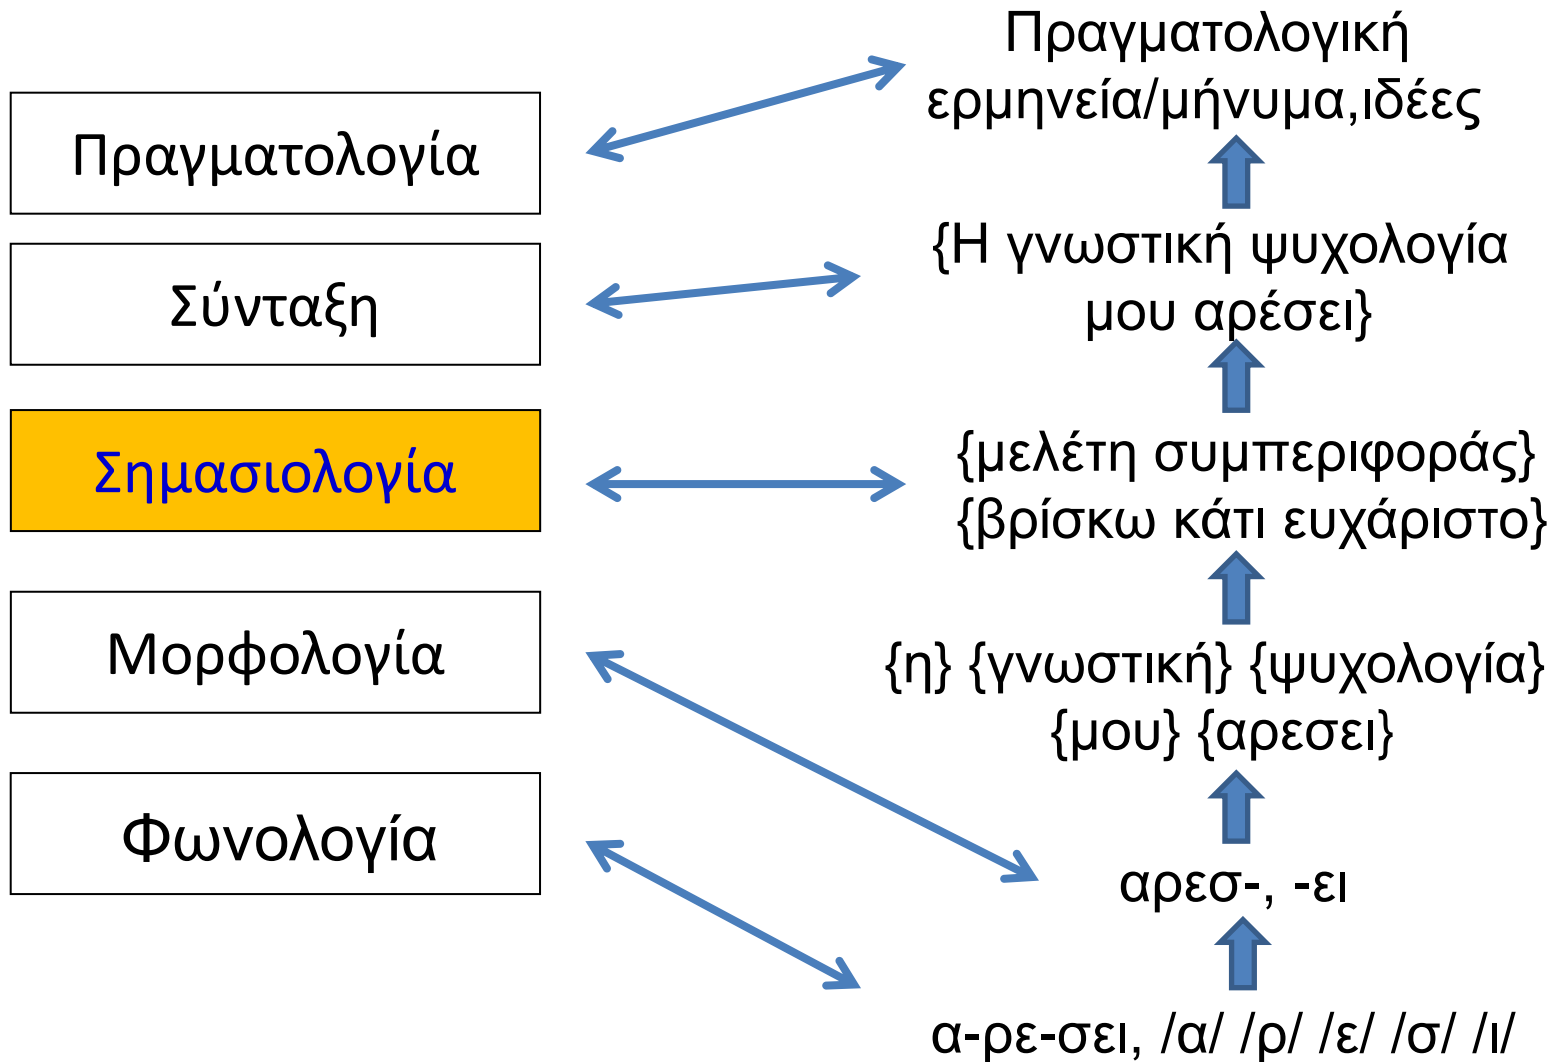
Πραγματολογία

Σύνταξη

Σημασιολογία

Μορφολογία

Φωνολογία

Πραγματολογική ερμηνεία/μήνυμα,ιδέες

{Η γνωστική ψυχολογία μου αρέσει}

{μελέτη συμπεριφοράς}
{βρίσκω κάτι ευχάριστο}

{η} {γνωστική} {ψυχολογία} {μου} {αρεσει}

αρεσ-, -ει

α-ρε-σει, /α/ /ρ/ /ε/ /σ/ /ι/